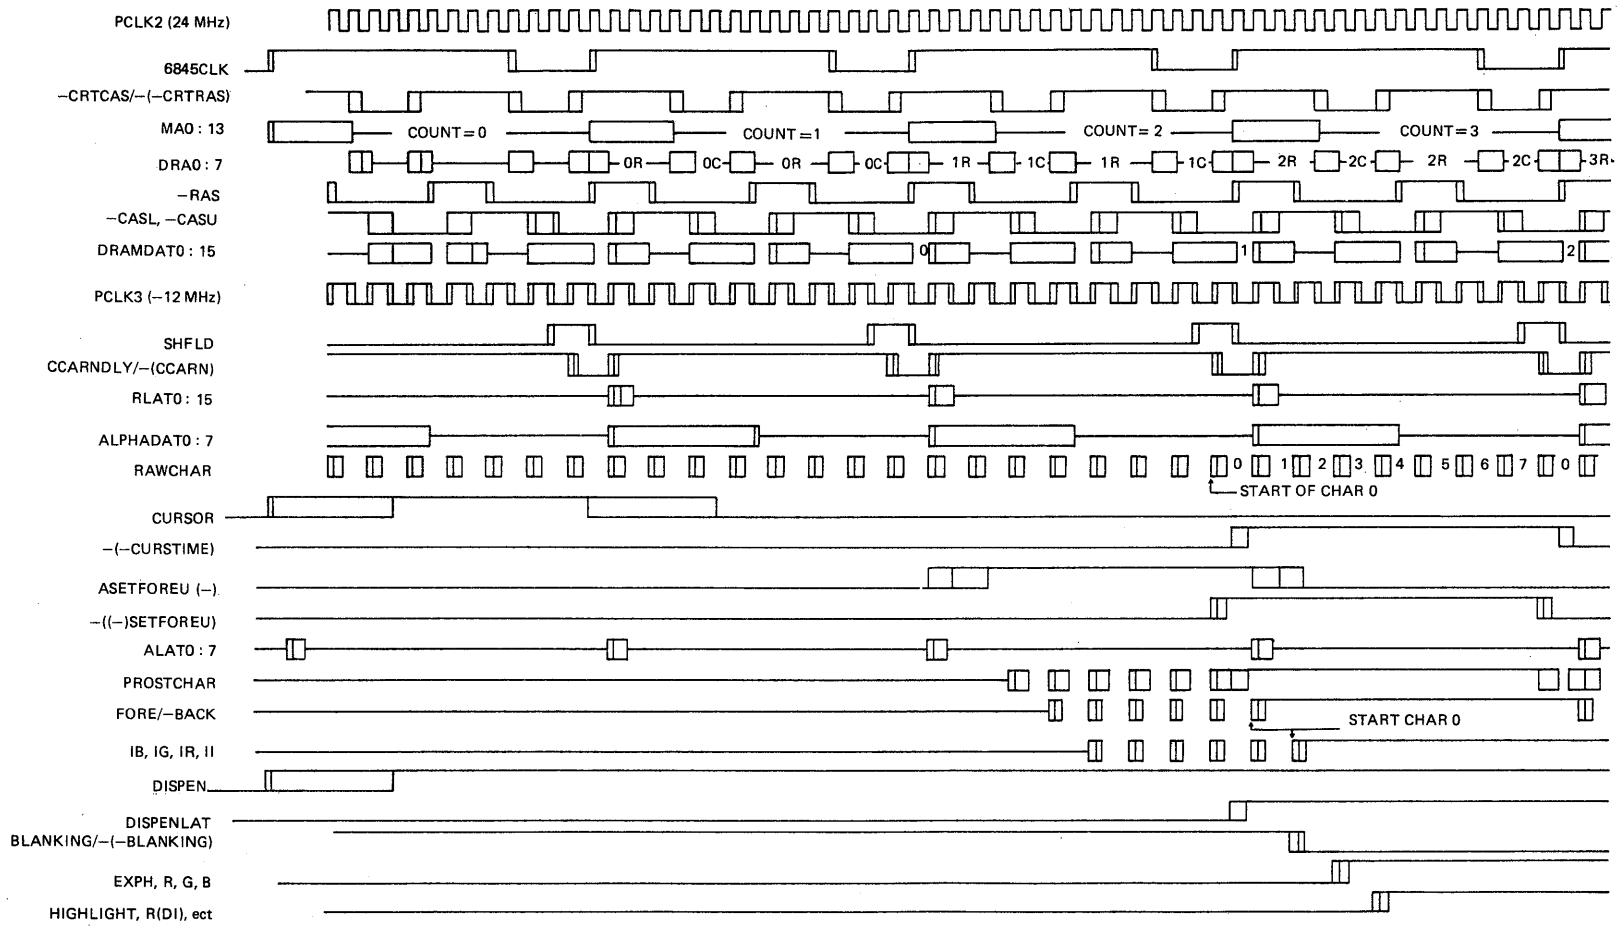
PCLK2 (24 MHz)

6845CLK

–CRTCAS/–(–CRTRAS)

MA0 : 13

COUNT = 0

COUNT = 1

COUNT = 2

COUNT = 3

DRA0 : 7

0R

0C

0R

0C

1R

1C

1R

1C

2R

2C

2R

2C

3R

–RAS

–CASL, –CASU

DRAMDAT0 : 15

0

1

2

PCLK3 (–12 MHz)

SHFLD

CCARNDLY/–(CCARN)

RLAT0 : 15

ALPHADAT0 : 7

RAWCHAR

0

1

2

3

4

5

6

7

0

START OF CHAR 0

CURSOR

–(–CURSTIME)

ASETFOREU (–)

–((–)SETFOREU)

ALAT0 : 7

PROSTCHAR

FORE/–BACK

START CHAR 0

IB, IG, IR, II

DISPEN

DISPENLAT

BLANKING/–(–BLANKING)

EXPH, R, G, B

HIGHLIGHT, R(DI), ect